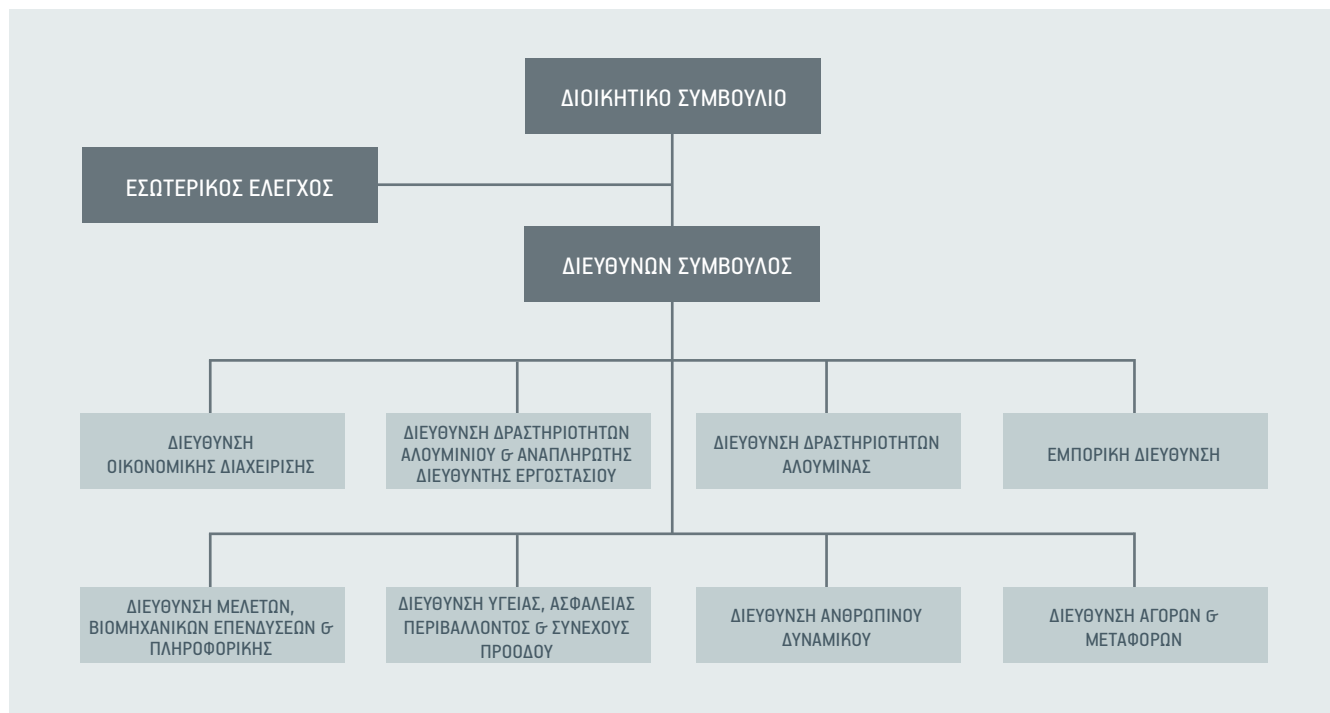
ΔΙΟΙΚΗΤΙΚΟ ΣΥΜΒΟΥΛΙΟ

ΕΣΩΤΕΡΙΚΟΣ ΕΛΕΓΧΟΣ

ΔΙΕΥΘΥΝΩΝ ΣΥΜΒΟΥΛΟΣ

ΔΙΕΥΘΥΝΣΗ ΟΙΚΟΝΟΜΙΚΗΣ ΔΙΑΧΕΙΡΙΣΗΣ

ΔΙΕΥΘΥΝΣΗ ΔΡΑΣΤΗΡΙΟΤΗΤΩΝ ΑΛΟΥΜΙΝΙΟΥ & ΑΝΑΠΛΗΡΩΤΗΣ ΔΙΕΥΘΥΝΤΗΣ ΕΡΓΟΣΤΑΣΙΟΥ

ΔΙΕΥΘΥΝΣΗ ΔΡΑΣΤΗΡΙΟΤΗΤΩΝ ΑΛΟΥΜΙΝΑΣ

ΕΜΠΟΡΙΚΗ ΔΙΕΥΘΥΝΣΗ

ΔΙΕΥΘΥΝΣΗ ΜΕΛΕΤΩΝ, ΒΙΟΜΗΧΑΝΙΚΩΝ ΕΠΕΝΔΥΣΕΩΝ & ΠΛΗΡΟΦΟΡΙΚΗΣ

ΔΙΕΥΘΥΝΣΗ ΥΓΕΙΑΣ, ΑΣΦΑΛΕΙΑΣ ΠΕΡΙΒΑΛΛΟΝΤΟΣ & ΣΥΝΕΧΟΥΣ ΠΡΟΟΔΟΥ

ΔΙΕΥΘΥΝΣΗ ΑΝΘΡΩΠΙΝΟΥ ΔΥΝΑΜΙΚΟΥ

ΔΙΕΥΘΥΝΣΗ ΑΓΟΡΩΝ & ΜΕΤΑΦΟΡΩΝ